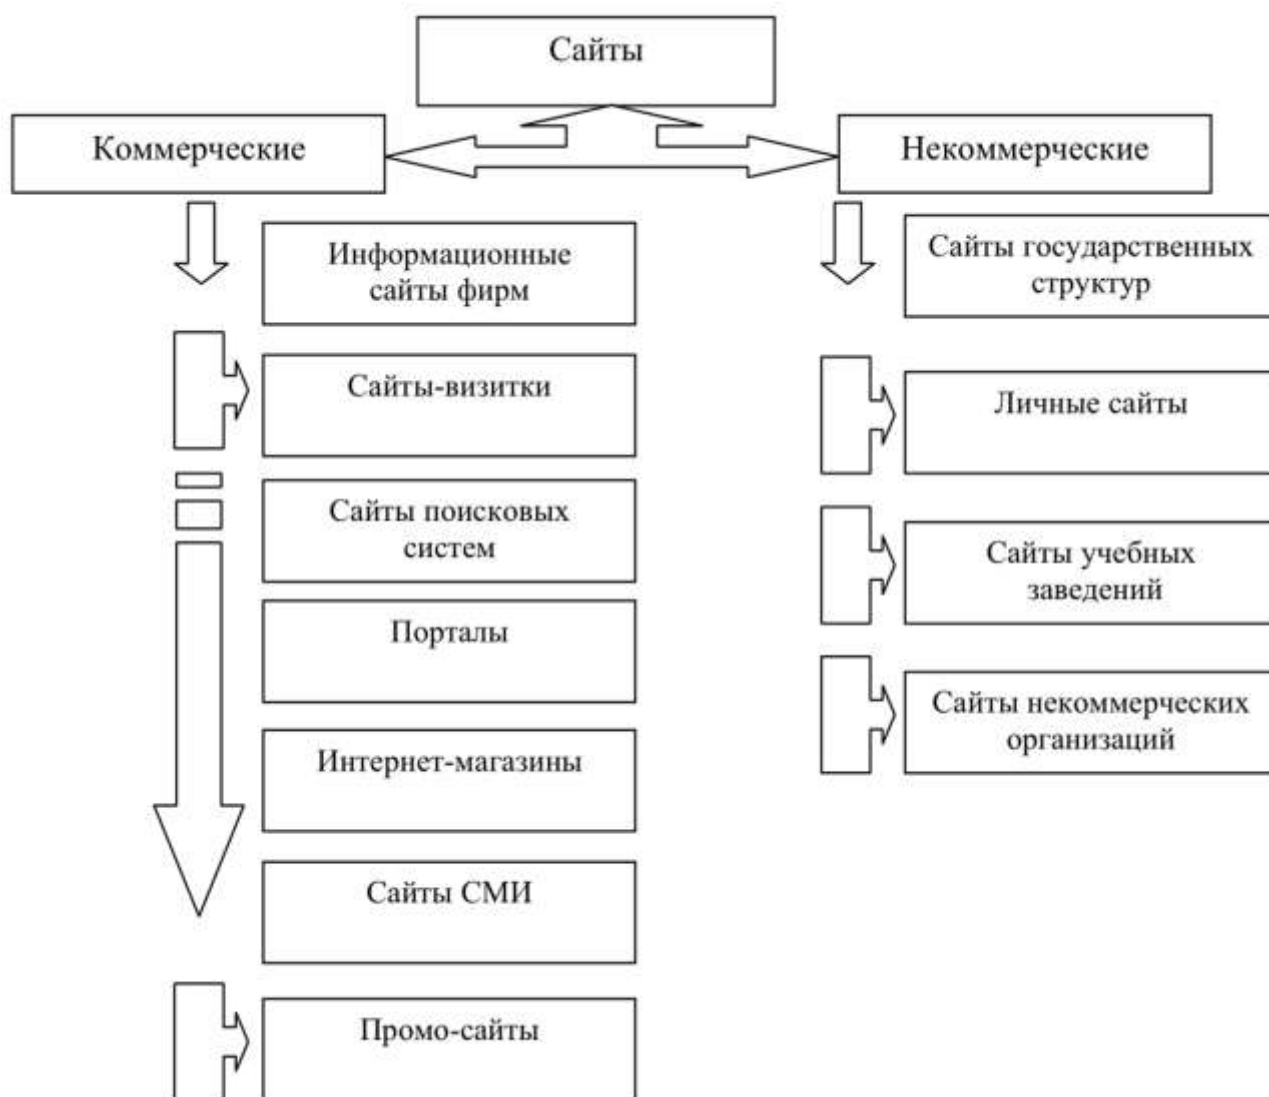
Сайты

Коммерческие

Некоммерческие

Информационные сайты фирм

Сайты-визитки

Сайты поисковых систем

Порталы

Интернет-магазины

Сайты СМИ

Промо-сайты

Сайты государственных структур

Личные сайты

Сайты учебных заведений

Сайты некоммерческих организаций